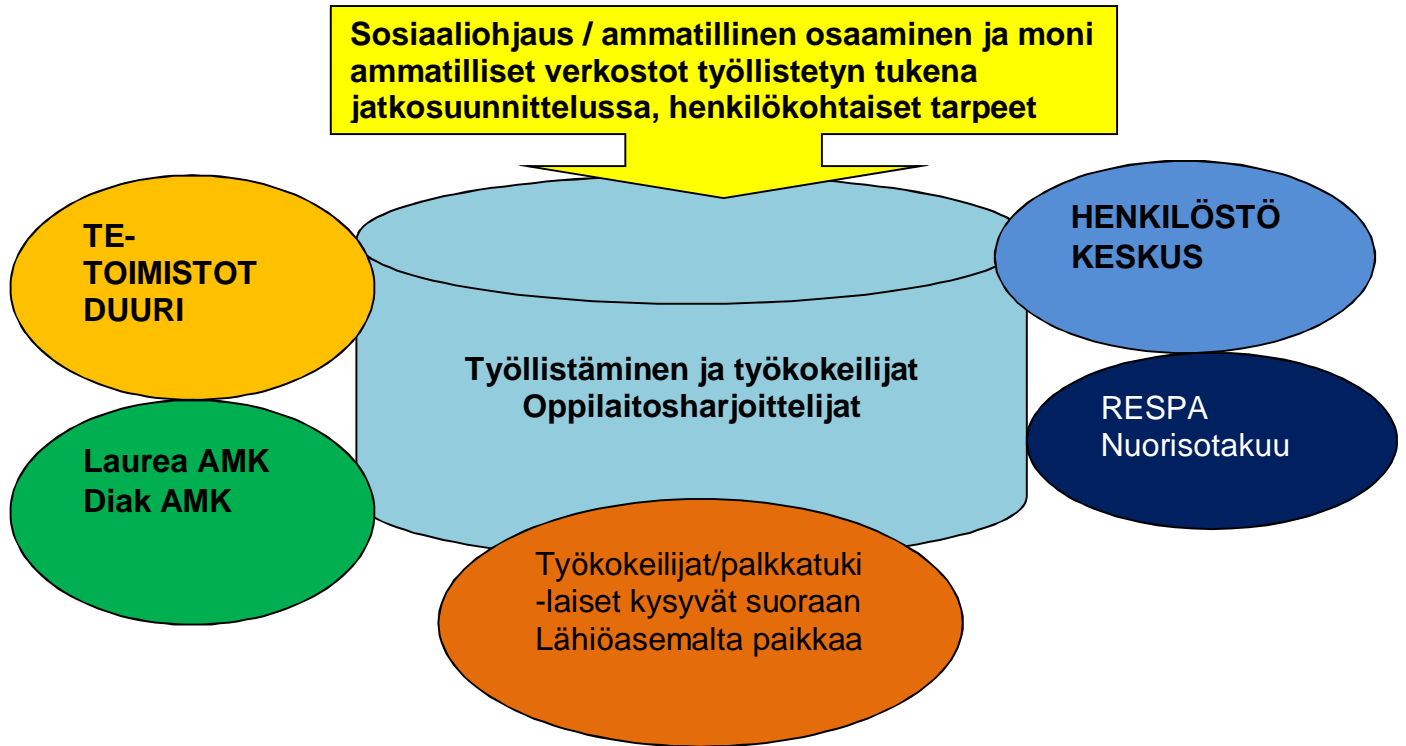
Sosiaaliohjaus / ammatillinen osaaminen ja moni ammatilliset verkostot työllistetyn tukena jatkosuunnittelussa, henkilökohtaiset tarpeet

TE-
TOIMISTOT
DUURI

Laurea AMK
Diak AMK

Työllistäminen ja työkokeilijat
Oppilaitosharjoittelijat

HENKILÖSTÖ
KESKUS

RESPA
Nuorisotakuu

Työkokeilijat/palkkatuki
-laiset kysyvät suoraan
Lähiöasemalta paikkaa